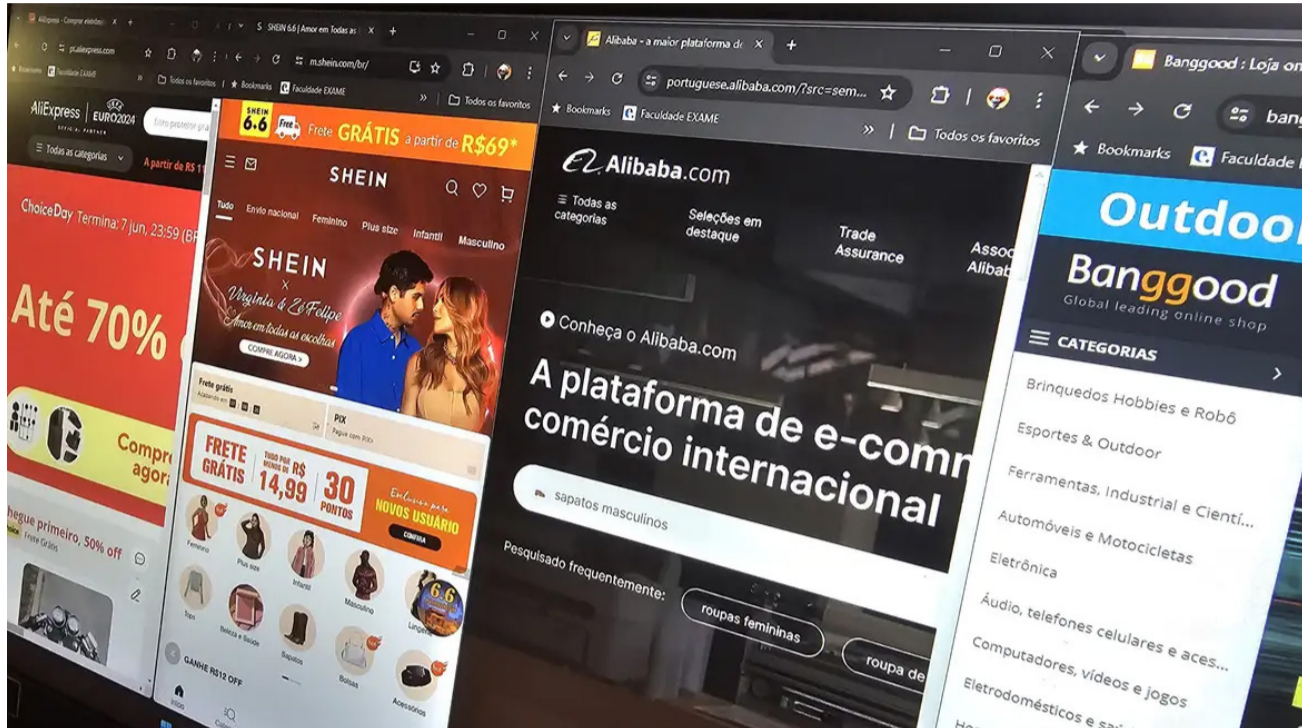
AliExpress - Comprar eletrôni
pt.aliexpress.com
Faculdade EXAME
AliExpress | EURO2024
Todas as categorias
A partir de R$ 1
ChoiceDay Termina: 7 jun, 23:59 (BR
Até 70% d
Compre agora
egue primeiro, 50% off
Frete Grátis

SHEIN 6.6 | Amor em Todas as
m.shein.com/br/
Todos os favoritos
SHEIN 6.6 Free
Frete GRÁTIS a partir de R$69*
SHEIN
Tudo Envio nacional Feminino Plus size Infantil Masculino
SHEIN × Virginia & Zé Felipe
Amor em todas as escolhas
COMPRE AGORA >
Frete grátis
PIX
FRETE GRÁTIS
R$ 14,99
30 PONTOS
NOVOS USUÁRIO
CONFIRA
Feminino Plus size Infantil Masculino Lingerie
Tops Beleza e Saúde Sapatos Bolsas Acessórios
GANHE R$12 OFF
Início

Alibaba - a maior plataforma de
portuguese.alibaba.com/?src=sem...
Bookmarks Faculdade EXAME
Todos os favoritos
Alibaba.com
Todas as categorias
Seleções em destaque
Trade Assurance
Asso Aliba
Conheça o Alibaba.com
A plataforma de e-comm comércio internacional
sapatos masculinos
Pesquisado frequentemente:
roupas femininas
roupa de

Banggood : Loja on
bang
Bookmarks Faculdade
Outdoo
Banggood
Global leading online shop
CATEGORIAS
Brinquedos Hobbies e Robô
Esportes & Outdoor
Ferramentas, Industrial e Cientí...
Automóveis e Motocicletas
Eletrônica
Áudio, telefones celulares e aces...
Computadores, vídeos e jogos
Eletrodomésticos e sa